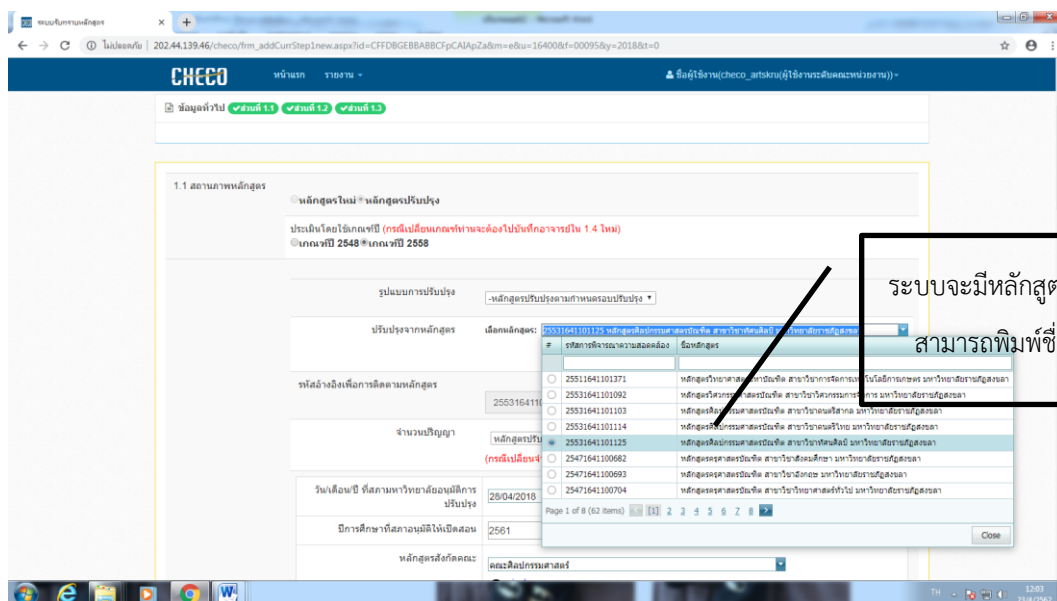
ระบบรับทราบหลักสูตร

ไม่ปลอดภัย | 202.44.139.46/checo/frm_addCurrStep1new.aspx?id=CFFDBGEBBABBCFpCAIApZa&m=e&u=16400&f=00095&y=2018&t=0

CHECO หน้าแรก รายงาน

ชื่อผู้ใช้งาน(checo_artskru(ผู้ใช้งานระดับคณะ/หน่วยงาน))

ข้อมูลทั่วไป ส่วนที่ 1.1 ส่วนที่ 1.2 ส่วนที่ 1.3

1.1 สถานภาพหลักสูตร

หลักสูตรใหม่ หลักสูตรปรับปรุง

ประเมินโดยใช้เกณฑ์ปี (กรณีเปลี่ยนเกณฑ์ท่านจะต้องไปบันทึกอาจารย์ใน 1.4 ใหม่)

เกณฑ์ปี 2548 เกณฑ์ปี 2558

รูปแบบการปรับปรุง -หลักสูตรปรับปรุงตามกำหนดรอบปรับปรุง

ปรับปรุงจากหลักสูตร เลือกหลักสูตร: 25531641101125 หลักสูตรศิลปกรรมศาสตรบัณฑิต สาขาวิชาทัศนศิลป์ มหาวิทยาลัยราชภัฏสงขลา

รหัสอ้างอิงเพื่อการติดตามหลักสูตร 2553164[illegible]

จำนวนปริญญา หลักสูตรปริ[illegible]

(กรณีเปลี่ยน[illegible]

| # | รหัสการพิจารณาความสอดคล้อง | ชื่อหลักสูตร |
|---|---|---|
| | 25511641101371 | หลักสูตรวิทยาศาสตรบัณฑิต สาขาวิชาการจัดการ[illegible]โนโลยีการเกษตร มหาวิทยาลัยราชภัฏสงขลา |
| | 25531641101092 | หลักสูตรวิศวกรรม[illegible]สาขาวิชาวิศวกรรมการ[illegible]การ มหาวิทยาลัยราชภัฏสงขลา |
| | 25531641101103 | หลักสูตรศิลปกรรมศาสตรบัณฑิต สาขาวิชาดนตรีสากล มหาวิทยาลัยราชภัฏสงขลา |
| | 25531641101114 | หลักสูตรศิลปกรรมศาสตรบัณฑิต สาขาวิชาดนตรีไทย มหาวิทยาลัยราชภัฏสงขลา |
| | 25531641101125 | หลักสูตรศิลปกรรมศาสตรบัณฑิต สาขาวิชาทัศนศิลป์ มหาวิทยาลัยราชภัฏสงขลา |
| | 25471641100682 | หลักสูตรครุศาสตรบัณฑิต สาขาวิชาสังคมศึกษา มหาวิทยาลัยราชภัฏสงขลา |
| | 25471641100693 | หลักสูตรครุศาสตรบัณฑิต สาขาวิชาอังกฤษ มหาวิทยาลัยราชภัฏสงขลา |
| | 25471641100704 | หลักสูตรครุศาสตรบัณฑิต สาขาวิชาวิทยาศาสตร์ทั่วไป มหาวิทยาลัยราชภัฏสงขลา |

Page 1 of 8 (62 items) [1] 2 3 4 5 6 7 8

Close

วัน/เดือน/ปี ที่สภามหาวิทยาลัยอนุมัติการปรับปรุง 28/04/2018

ปีการศึกษาที่สภาอนุมัติให้เปิดสอน 2561

หลักสูตรสังกัดคณะ คณะศิลปกรรมศาสตร์

ระบบจะมีหลักสูต

สามารถพิมพ์ชื่

TH 12:03